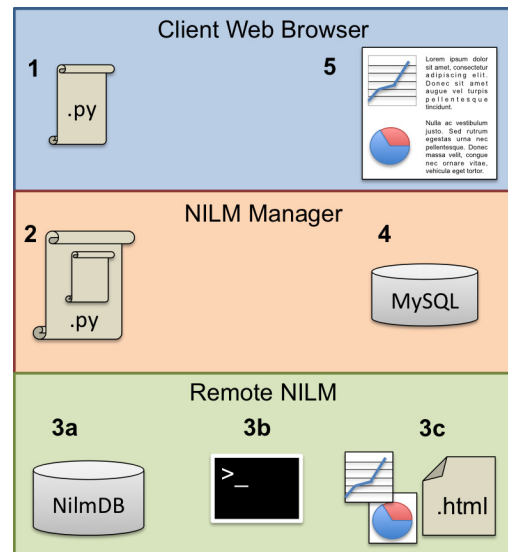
Client Web Browser

1

.py

5

Lorem ipsum dolor sit amet, consectetur adipiscing elit. Donec sit amet augue vel turpis pellentesque tincidunt.

Nulla ac vestibulum justo. Sed rutrum egestas urna nec pellentesque. Donec massa velit, congue nec ornare vitae, vehicula eget tortor.

NILM Manager

2

.py

4

MySQL

Remote NILM

3a

NilmDB

3b

>_

3c

.html